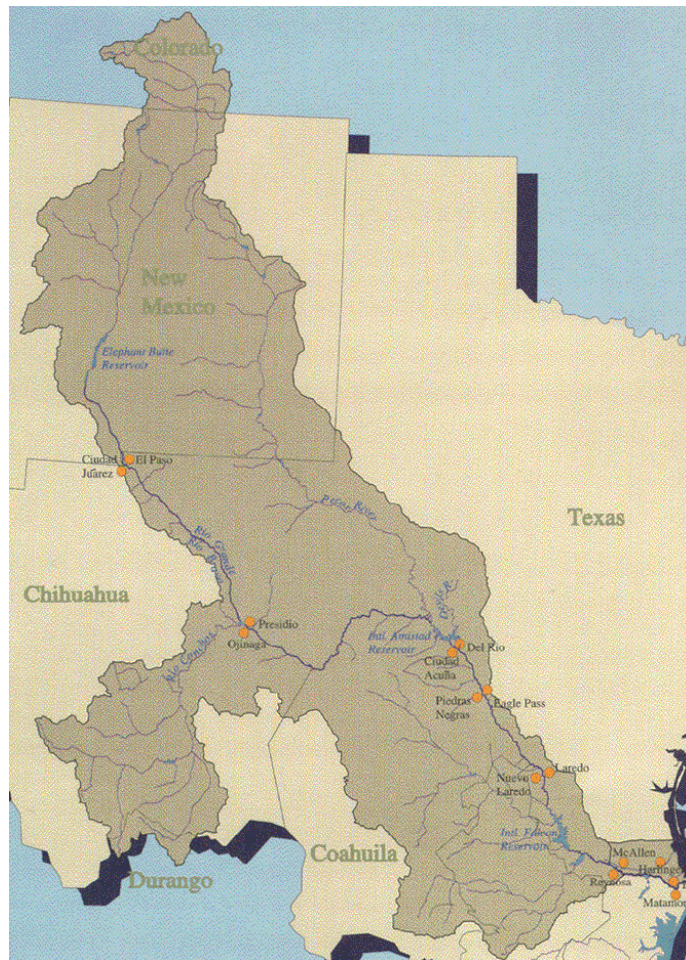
Colorado

New Mexico

Elephant Butte Reservoir

Ciudad Juarez

El Paso

Pecos River

Rio Grande Rio Bravo

Texas

Chihuahua

Presidio

Ojinaga

Rio Conchos

Devils R.

Intl. Amistad Reservoir

Del Rio

Ciudad Acuña

Eagle Pass

Piedras Negras

Laredo

Nuevo Laredo

Intl. Falcon Reservoir

McAllen

Harlingen

Reynosa

Matamoros

Coahuila

Durango